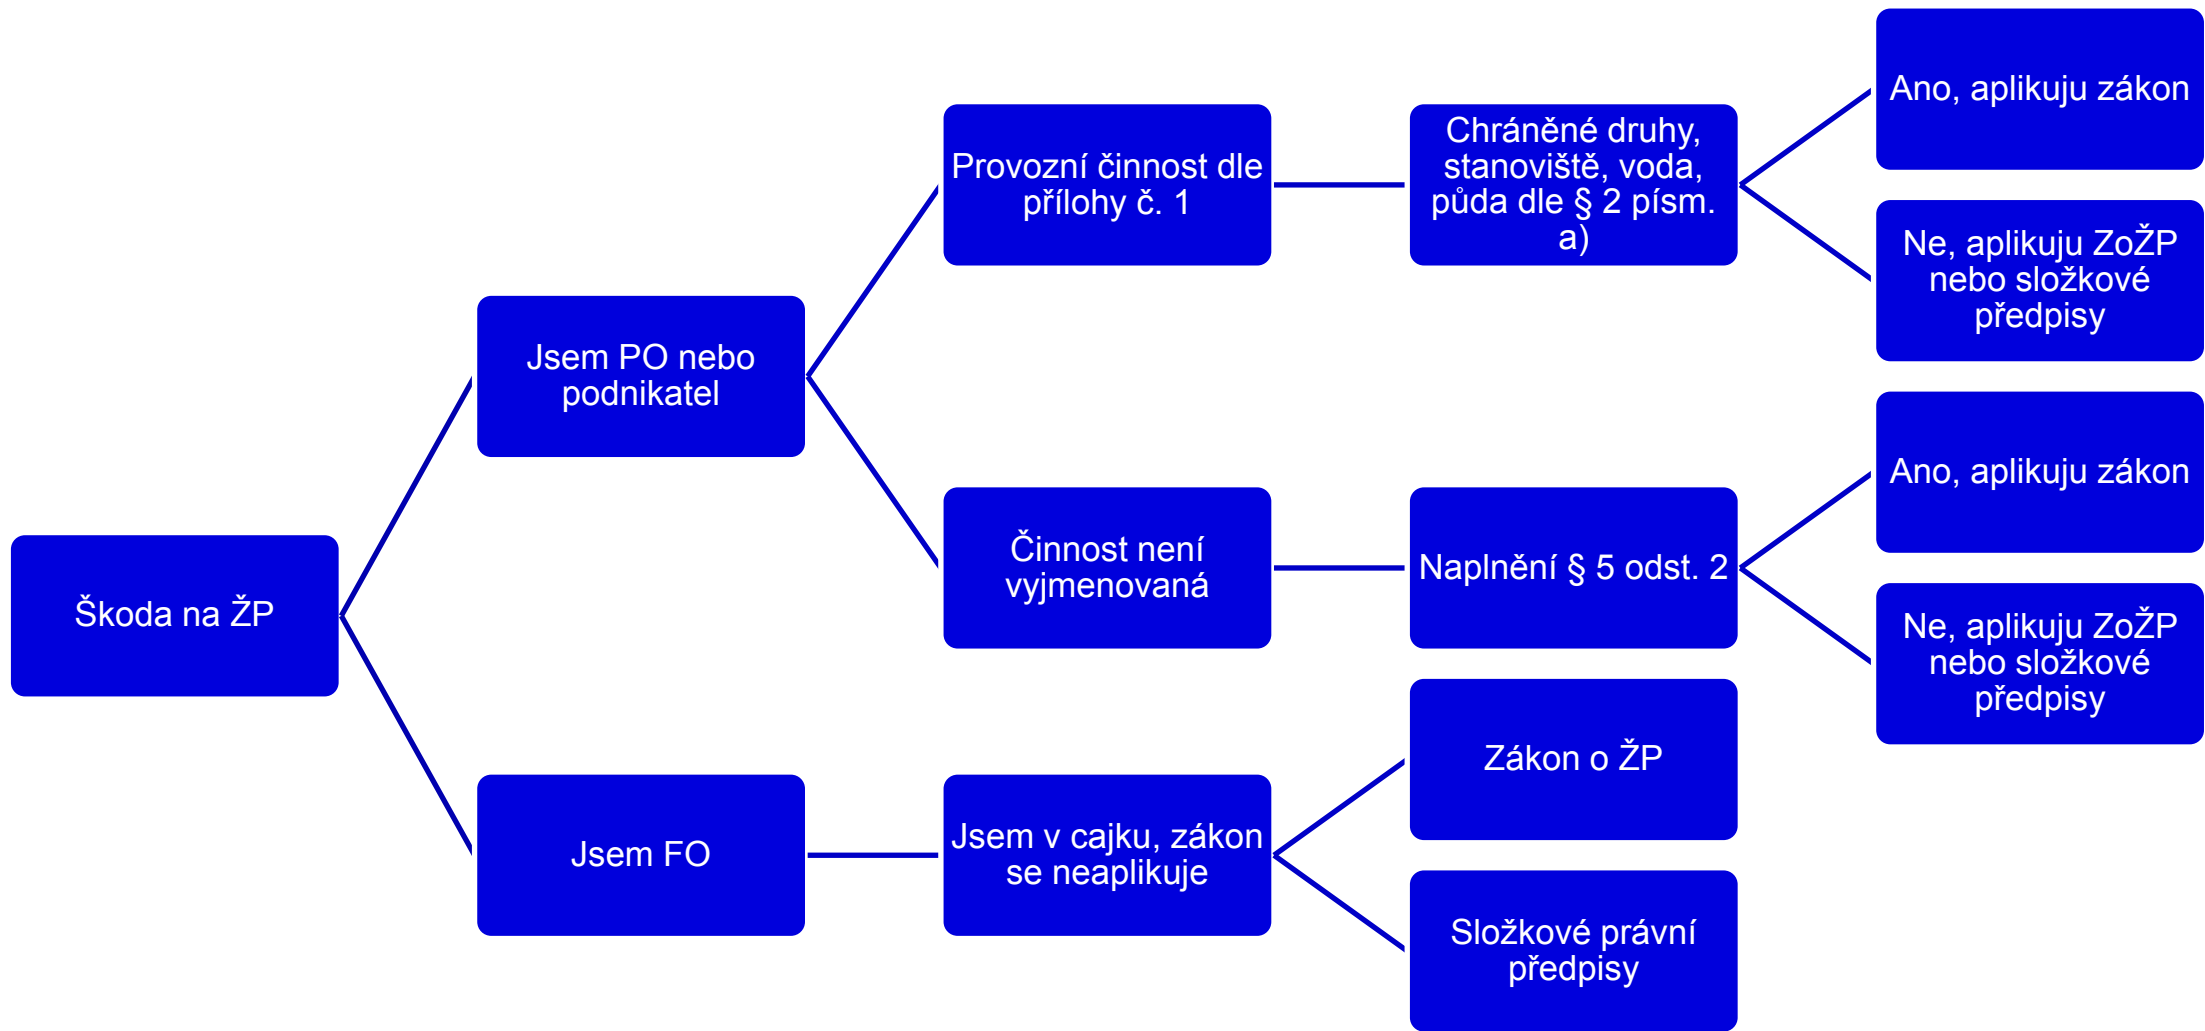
Škoda na ŽP

Jsem PO nebo podnikatel

Provozní činnost dle přílohy č. 1

Chráněné druhy, stanoviště, voda, půda dle § 2 písm. a)

Ano, aplikuju zákon

Ne, aplikuju ZoŽP nebo složkové předpisy

Činnost není vyjmenovaná

Naplnění § 5 odst. 2

Ano, aplikuju zákon

Ne, aplikuju ZoŽP nebo složkové předpisy

Jsem FO

Jsem v cajku, zákon se neaplikuje

Zákon o ŽP

Složkové právní předpisy